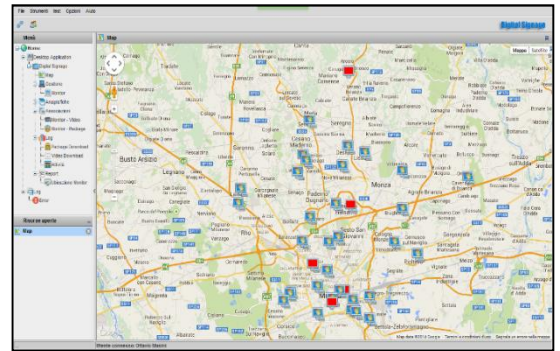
File Strumenti Web Opzioni Aiuto

Digital Signage

Menù

Map

Home
Desktop Application
Digital Signage
Map
Stations
Monitor
Anagrafiche
Associazioni
Monitor - Video
Monitor - Package
Log
Package Download
Video Download
Attività
Report
Attivazione Monitor
Log
Error

Risorse aperte

Map

Mappa Satellite

Busto Arsizio
Legnano
Monza
Rho
Saronno
Seregno
Desio
Paderno Dugnano
Cinisello Balsamo
Sesto San Giovanni
Milano

Utente connesso: Ottavio Stanco

Map data ©2014 Google Termini e condizioni d'uso Segnala un errore nella mappa